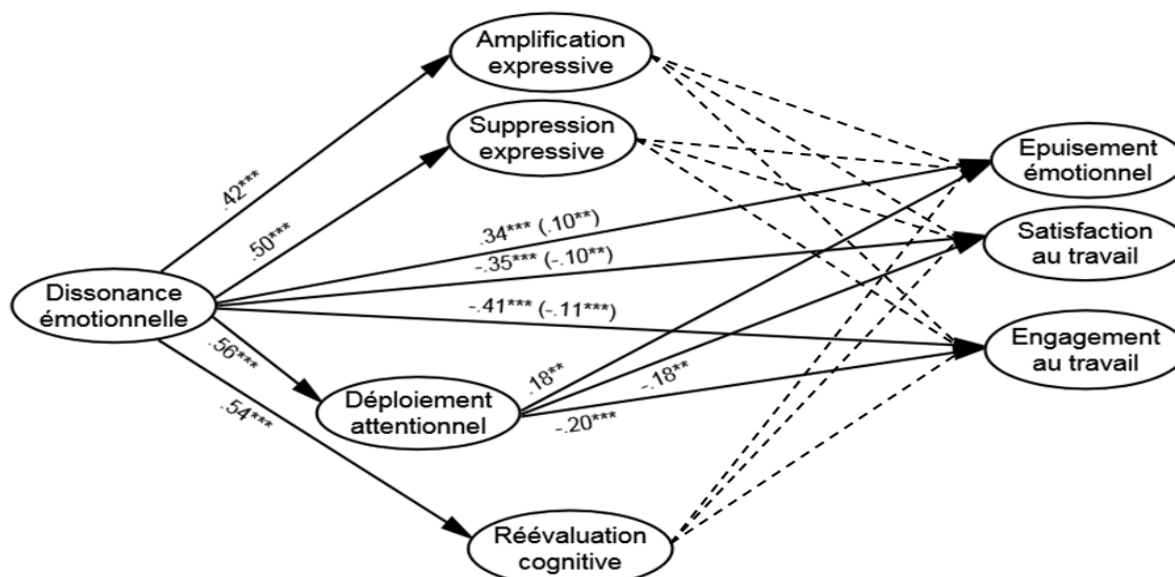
Amplification expressive

Suppression expressive

Epuisement émotionnel

Satisfaction au travail

Dissonance émotionnelle

Engagement au travail

Déploiement attentionnel

Réévaluation cognitive

.42***

.50***

.34*** (.10**)

-.35*** (-.10**)

-.41*** (-.11***)

.56***

.54***

.18**

-.18**

-.20***